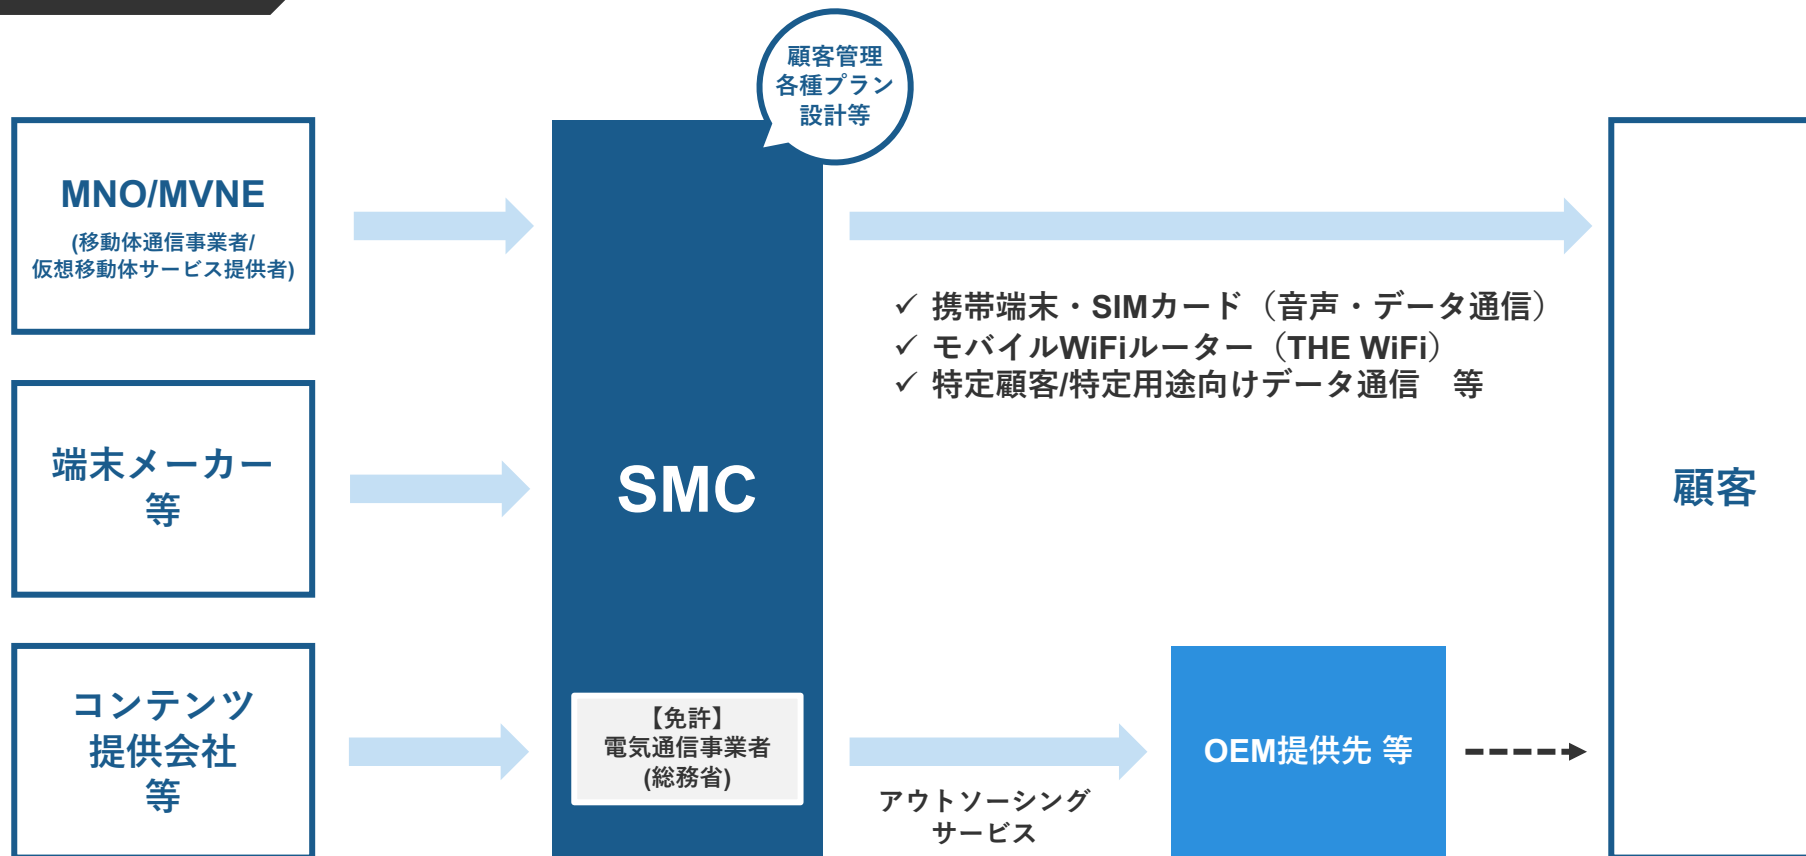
顧客管理
各種プラン
設計等

MNO/MVNE
(移動体通信事業者/
仮想移動体サービス提供者)

端末メーカー
等

コンテンツ
提供会社
等

SMC

【免許】
電気通信事業者
(総務省)

✓ 携帯端末・SIMカード（音声・データ通信）
✓ モバイルWiFiルーター（THE WiFi）
✓ 特定顧客/特定用途向けデータ通信　等

OEM提供先 等

アウトソーシング
サービス

顧客